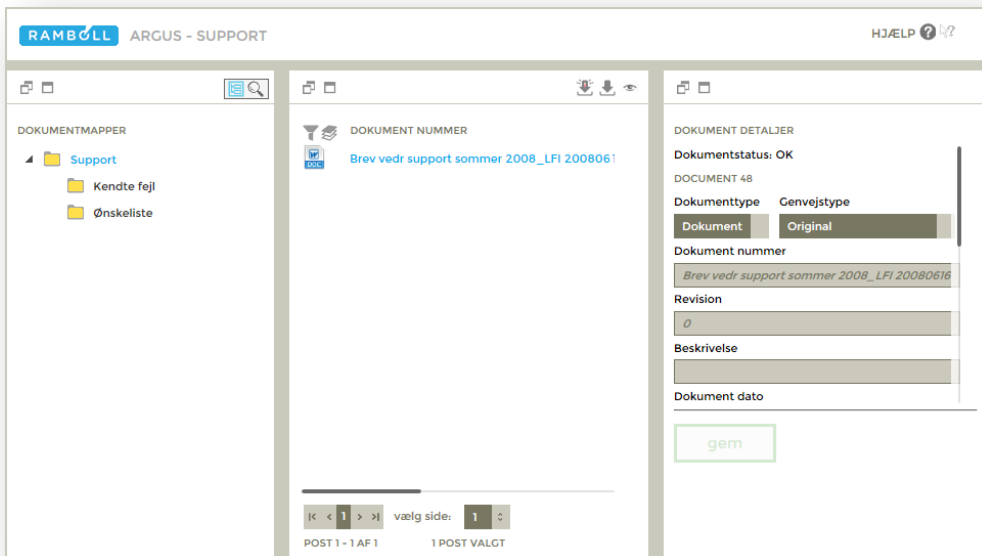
RAMBOLL ARGUS - SUPPORT

HJÆLP

DOKUMENTMAPPER

Support

Kendte fejl

Ønskeliste

DOKUMENT NUMMER

Brev vedr support sommer 2008_LFI 2008061

vælg side: 1

POST 1 - 1 AF 1

1 POST VALGT

DOKUMENT DETALJER

Dokumentstatus: OK

DOKUMENT 48

Dokumenttype

Genvejstype

Dokument

Original

Dokument nummer

Brev vedr support sommer 2008_LFI 20080616

Revision

0

Beskrivelse

Dokument dato

gem